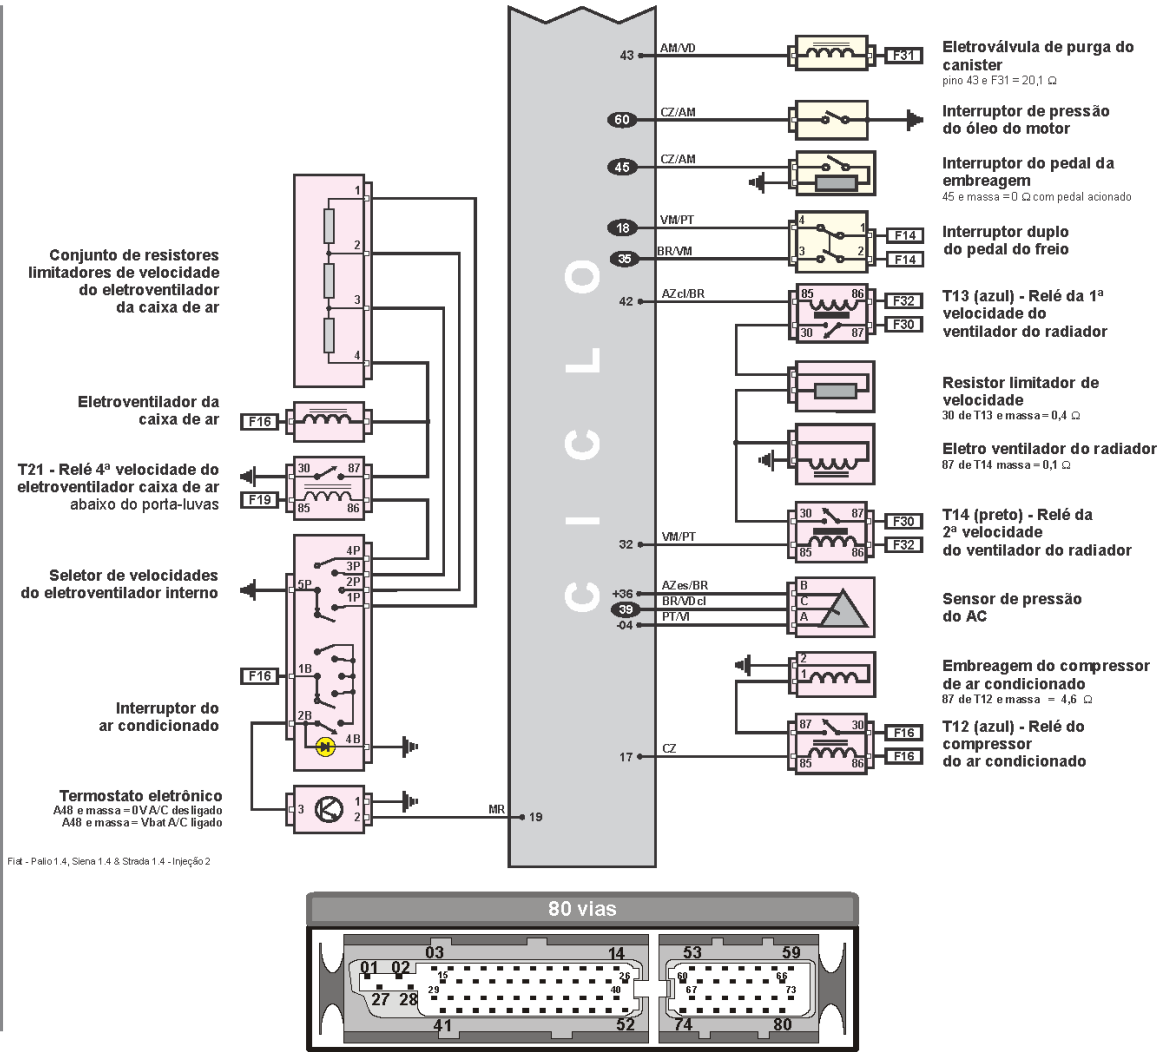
Eletroválvula de purga do canister
pino 43 e F31 = 20,1 Ω

43 AM/VD F31

Interruptor de pressão do óleo do motor

60 CZ/AM

Interruptor do pedal da embreagem
45 e massa = 0 Ω com pedal acionado

45 CZ/AM

Interruptor duplo do pedal do freio

18 VM/PT 4 1 F14
35 BR/VM 3 2 F14

T13 (azul) - Relé da 1ª velocidade do ventilador do radiador

42 AZcl/BR 85 86 F32
30 87 F30

Resistor limitador de velocidade
30 de T13 e massa = 0,4 Ω

Eletro ventilador do radiador
87 de T14 massa = 0,1 Ω

T14 (preto) - Relé da 2ª velocidade do ventilador do radiador

30 87 F30
32 VM/PT 85 86 F32

Sensor de pressão do AC

+36 AZes/BR B
39 BR/VDcl C
-04 PT/VI A

Embreagem do compressor de ar condicionado
87 de T12 e massa = 4,6 Ω

2
1

T12 (azul) - Relé do compressor do ar condicionado

87 30 F16
17 CZ 85 86 F16

CICLO

Conjunto de resistores limitadores de velocidade do eletroventilador da caixa de ar

1
2
3
4

Eletroventilador da caixa de ar
F16

T21 - Relé 4ª velocidade do eletroventilador caixa de ar abaixo do porta-luvas
30 87
F19 85 86

Seletor de velocidades do eletroventilador interno
4P
3P
5P 2P
1P

F16 1B

Interruptor do ar condicionado
2B
4B

Termostato eletrônico
A48 e massa = 0V A/C desligado
A48 e massa = Vbat A/C ligado
3 1
2 MR 19

Fiat - Palio 1.4, Siena 1.4 & Strada 1.4 - Injeção 2

80 vias
03 14 53 59
01 02 15 26 60 66
29 40 67 73
27 28
41 52 74 80